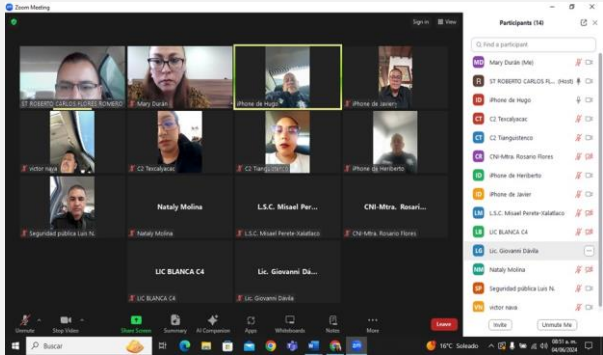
Zoom Meeting

Sign in View

ST ROBERTO CARLOS FLORES ROMERO
Mary Durán
iPhone de Hugo
iPhone de Javier
victor naya
C2 Tescalyacac
C2 Tianguistenco
iPhone de Heriberto
Seguridad pública Luis N.
Nataly Molina
L.S.C. Misael Per...
L.S.C. Misael Perete Ixtlahuaco
CNI-Mtra. Rosari...
CNI-Mtra. Rosario Flores
LIC BLANCA C4
LIC BLANCA C4
Lic. Giovanni Dá...
Lic. Giovanni Dávila

Participants (14)

Find a participant

MD Mary Durán (Me)
R ST ROBERTO CARLOS FL... (Host)
ID iPhone de Hugo
CT C2 Tescalyacac
CT C2 Tianguistenco
CR CNI-Mtra. Rosario Flores
ID iPhone de Heriberto
ID iPhone de Javier
LM L.S.C. Misael Perete Ixtlahuaco
LB LIC BLANCA C4
LG Lic. Giovanni Dávila
NM Nataly Molina
SP Seguridad pública Luis N.
VN victor naya

Invite
Unmute Me

Unmute
Stop Video
Share Screen
Summary
AI Companion
Apps
Whiteboards
Notes
More
Leave

Buscar
16°C Soleado
08:11 a. m.
04/06/2024